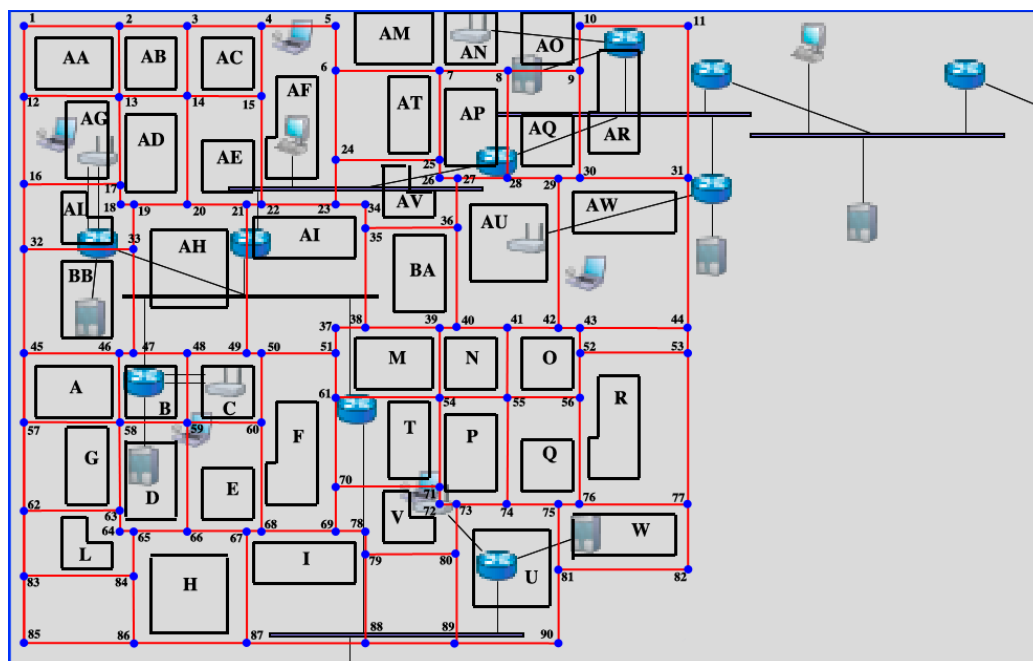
1 2 3 4 5
AA AB AC
AM AN AO
10 11
6 7 8 9
12 13 14 15
AG AD AE AF
AT AP AQ AR
24 25
16 17 18 19 20 21 22 23 34
26 27 28 29 30 31
AV
AL
AW
AU
32 33
AH AI
35 36
BB
BA
37 38 39 40 41 42 43 44
45 46 47 48 49 50 51
M N O
52 53
A B C
61
54 55 56
R
57 58 59 60
G
F
T P
Q
D E
70
71
72 73 74 75 76 77
62
63
64 65 66 67 68 69 78
V
W
L
79 80
81 82
83 84
H
I
U
85 86 87 88 89 90